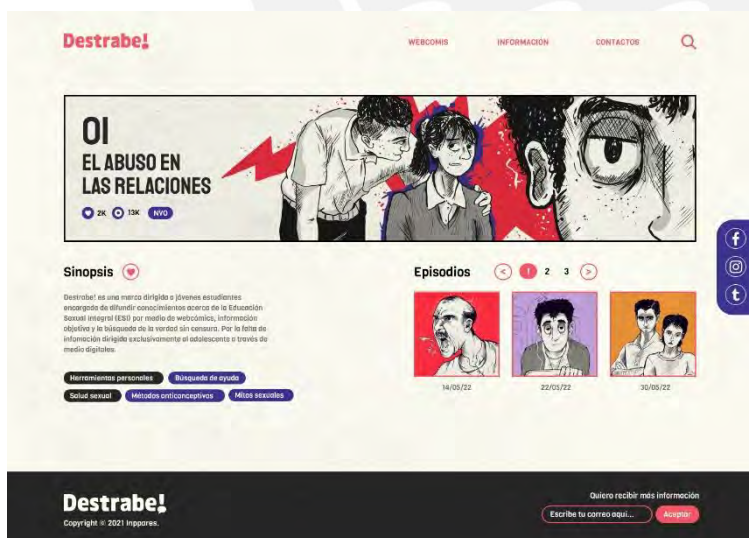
Destrabe!

WEBCOMIS INFORMACIÓN CONTACTOS

01
EL ABUSO EN LAS RELACIONES

2K 13K NVO

Sinopsis

Destrabe! es una marca dirigida a jóvenes estudiantes encargada de difundir conocimientos acerca de la Educación Sexual Integral (ESI) por medio de webcómics, información objetiva y la búsqueda de la verdad sin censura. Por la falta de información dirigida exclusivamente al adolescente a través de medio digitales.

Herramientas personales
Búsqueda de ayuda
Salud sexual
Métodos anticonceptivos
Mitos sexuales

Episodios

1 2 3

14/05/22
22/05/22
30/05/22

f
t

Destrabe!
Copyright © 2021 Inppares.

Quiero recibir más información
Escribe tu correo aquí...
Aceptar